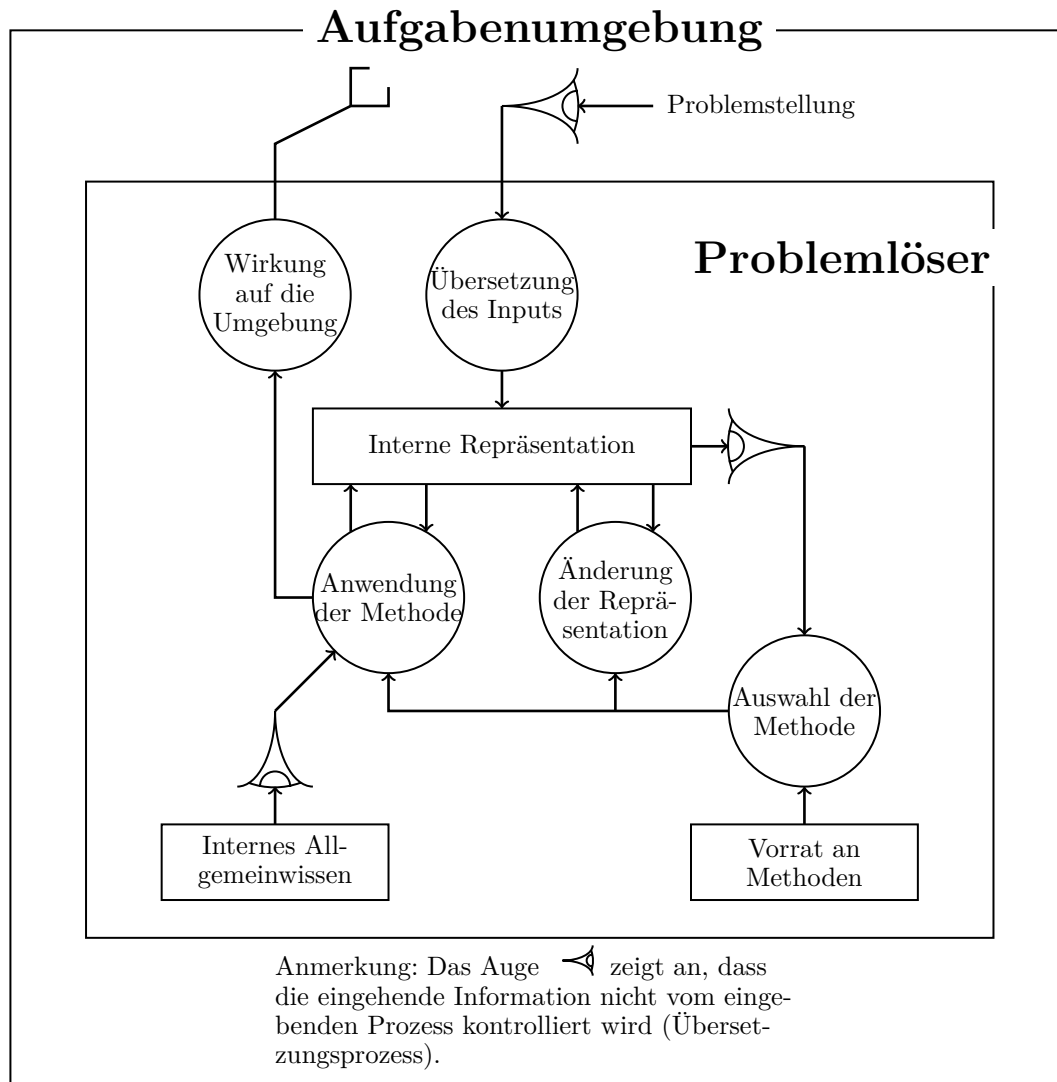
Aufgabenumgebung

Problemstellung

Problemlöser

Wirkung auf die Umgebung

Übersetzung des Inputs

Interne Repräsentation

Anwendung der Methode

Änderung der Repräsentation

Auswahl der Methode

Internes Allgemeinwissen

Vorrat an Methoden

Anmerkung: Das Auge zeigt an, dass die eingehende Information nicht vom eingebenden Prozess kontrolliert wird (Übersetzungsprozess).